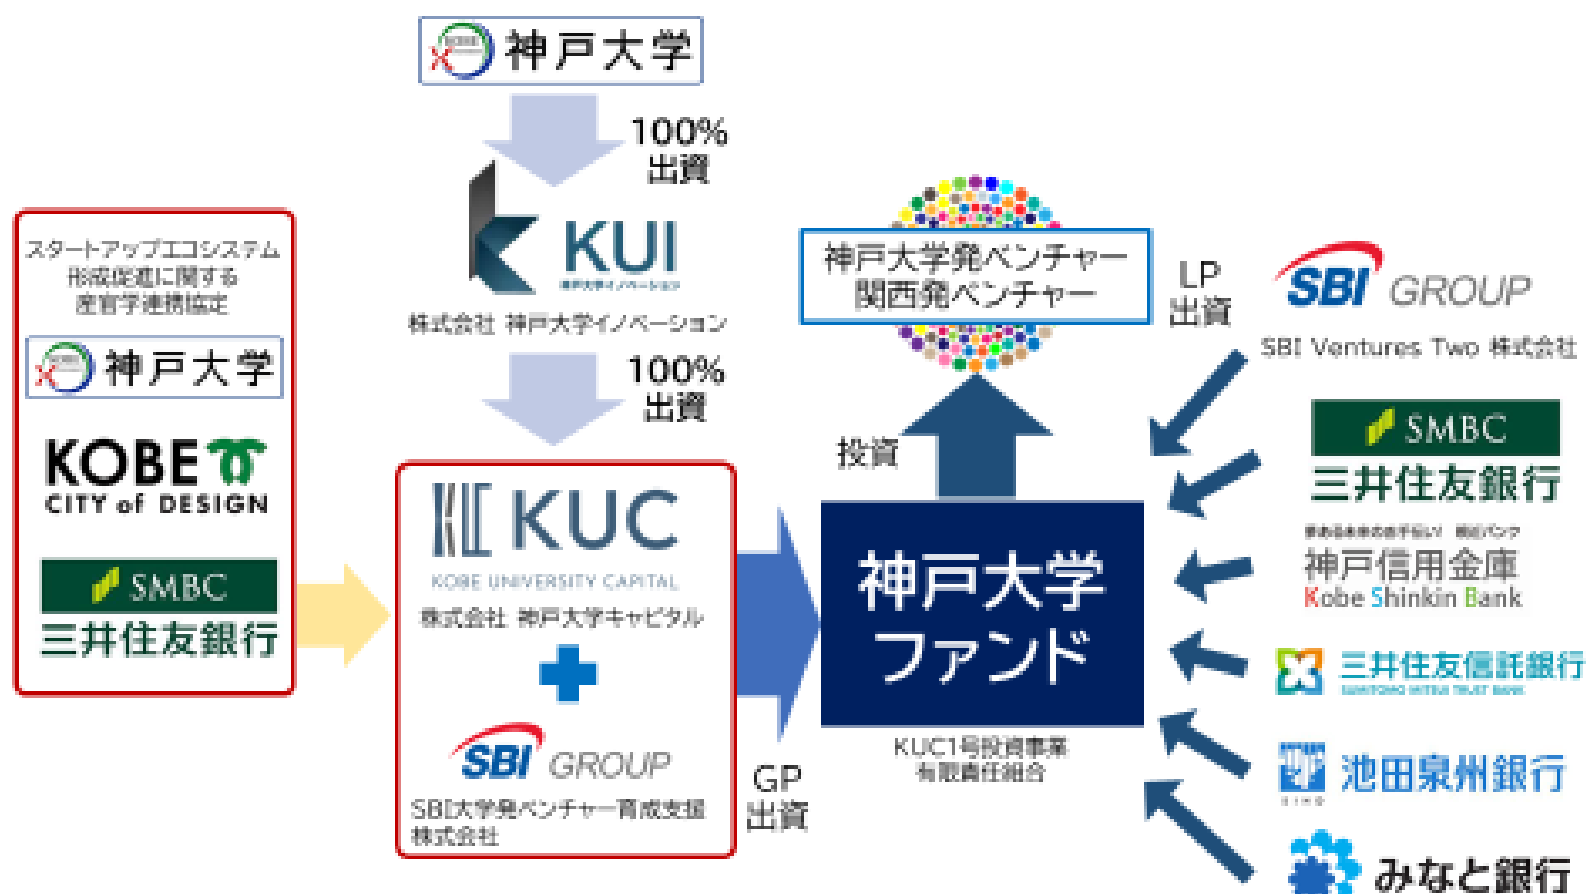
神戸大学

100%
出資

KUI
株式会社 神戸大学イノベーション

100%
出資

スタートアップエコシステム
形成促進に関する
産官学連携協定

神戸大学

KOBE
CITY of DESIGN

SMBC
三井住友銀行

KUC
KOBE UNIVERSITY CAPITAL
株式会社 神戸大学キャピタル

SBI GROUP
SBI大学発ベンチャー育成支援
株式会社

GP
出資

神戸大学発ベンチャー
関西発ベンチャー

投資

神戸大学
ファンド

KUC1号投資事業
有限責任組合

LP
出資

SBI GROUP
SBI Ventures Two 株式会社

SMBC
三井住友銀行

神戸信用金庫
Kobe Shinkin Bank

三井住友信託銀行

池田泉州銀行

みなと銀行